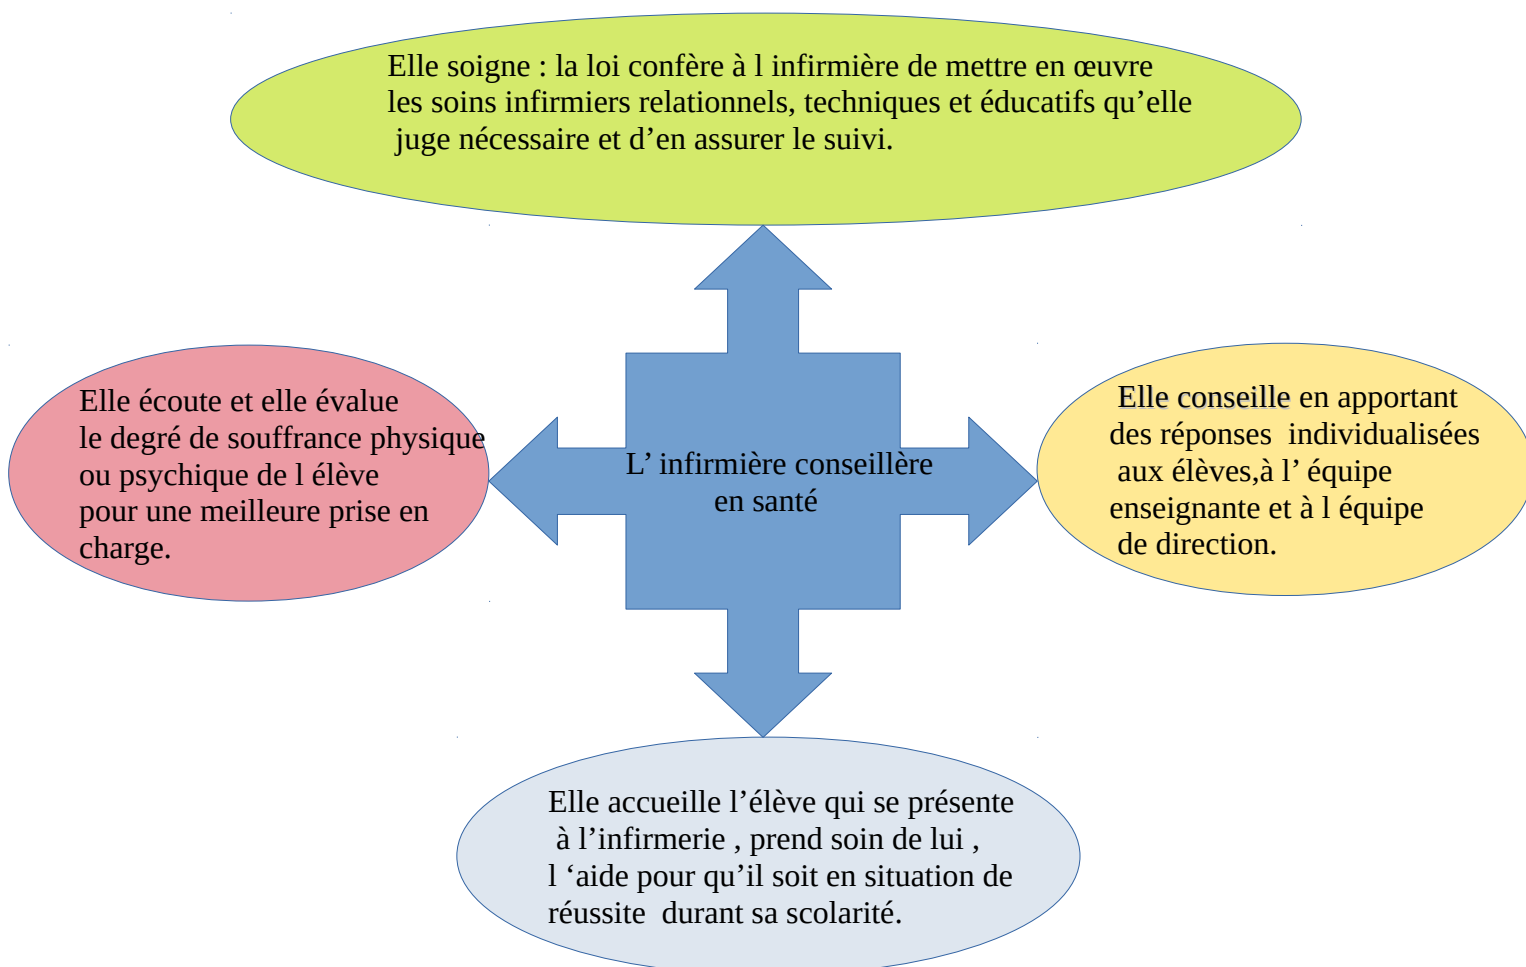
Elle soigne : la loi confère à l infirmière de mettre en œuvre les soins infirmiers relationnels, techniques et éducatifs qu’elle juge nécessaire et d’en assurer le suivi.

Elle écoute et elle évalue le degré de souffrance physique ou psychique de l élève pour une meilleure prise en charge.

L’ infirmière conseillère en santé

Elle conseille en apportant des réponses individualisées aux élèves,à l’ équipe enseignante et à l équipe de direction.

Elle accueille l’élève qui se présente à l’infirmerie , prend soin de lui , l ‘aide pour qu’il soit en situation de réussite durant sa scolarité.